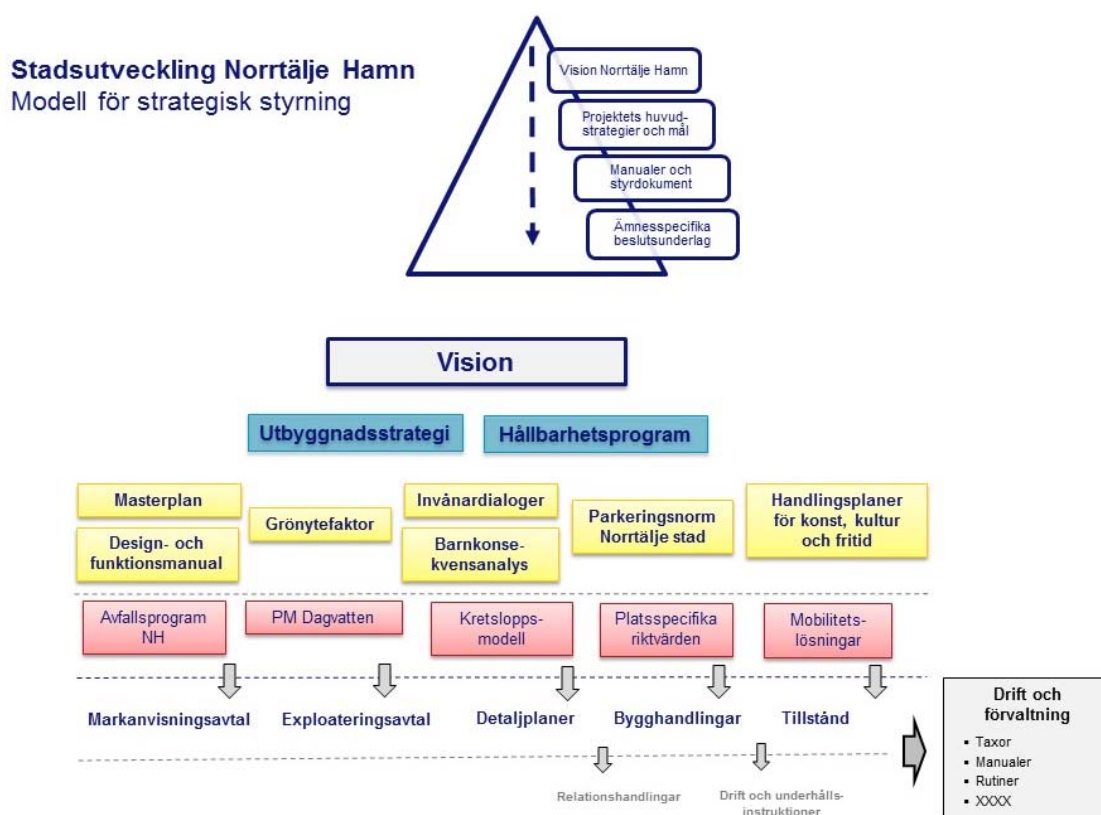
Stadsutveckling Norrtälje Hamn
Modell för strategisk styrning

Vision Norrtälje Hamn

Projektets huvudstrategier och mål

Manualer och styrdokument

Ämnesspecifika beslutsunderlag

Vision

Utbyggnadsstrategi

Hållbarhetsprogram

Masterplan

Design- och funktionsmanual

Grönytefaktor

Invånardialoger

Barnkonsekvensanalys

Parkeringsnorm Norrtälje stad

Handlingsplaner för konst, kultur och fritid

Avfallsprogram NH

PM Dagvatten

Kretsloppsmodell

Platsspecifika riktvärden

Mobilitetslösningar

Markanvisningsavtal

Exploateringsavtal

Detaljplaner

Bygghandlingar

Tillstånd

Drift och förvaltning
- Taxor
- Manualer
- Rutiner
- XXXX

Relationshandlingar

Drift och underhållsinstruktioner